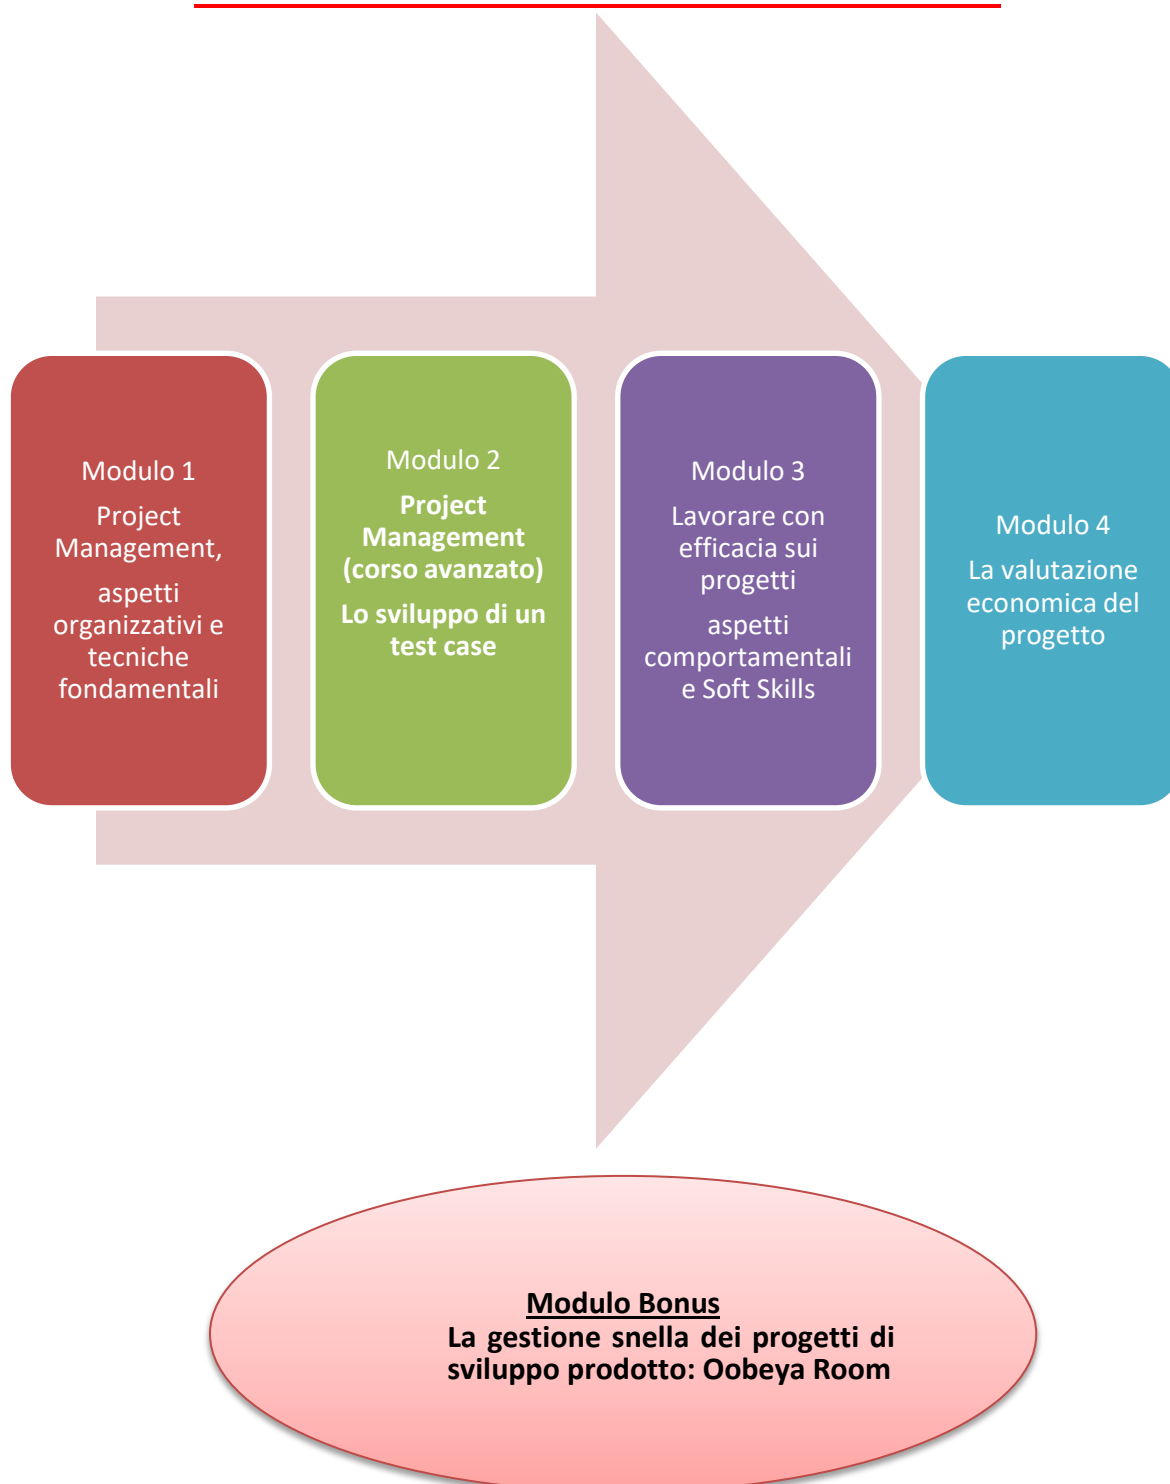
Modulo 1

Project Management,

aspetti organizzativi e tecniche fondamentali

Modulo 2

**Project Management (corso avanzato)**

**Lo sviluppo di un test case**

Modulo 3

Lavorare con efficacia sui progetti

aspetti comportamentali e Soft Skills

Modulo 4

La valutazione economica del progetto

**Modulo Bonus**

**La gestione snella dei progetti di sviluppo prodotto: Oobeya Room**